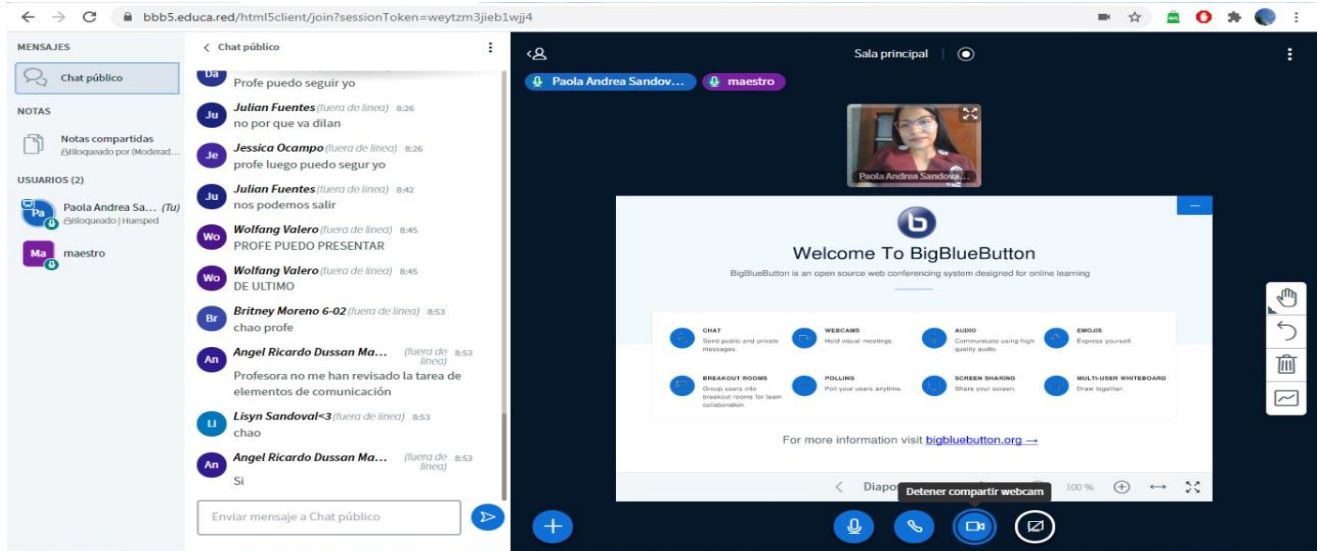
bbb5.educa.red/html5client/join?sessionToken=weytzm3jieb1wjj4

MENSAJES

Chat público

NOTAS

Notas compartidas
Bloqueado por (Moderad...

USUARIOS (2)

Pa Paola Andrea Sa... (Tu)
Bloqueado | Huesped

Ma maestro

< Chat público

Da Profe puedo seguir yo

Ju Julian Fuentes (fuera de linea) 8:26
no por que va dilan

Je Jessica Ocampo (fuera de linea) 8:26
profe luego puedo segur yo

Ju Julian Fuentes (fuera de linea) 8:42
nos podemos salir

Wo Wolfang Valero (fuera de linea) 8:45
PROFE PUEDO PRESENTAR

Wo Wolfang Valero (fuera de linea) 8:45
DE ULTIMO

Br Britney Moreno 6-02 (fuera de linea) 8:53
chao profe

An Angel Ricardo Dussan Ma... (fuera de linea) 8:53
Profesora no me han revisado la tarea de elementos de comunicación

Li Lisyn Sandoval<3 (fuera de linea) 8:53
chao

An Angel Ricardo Dussan Ma... (fuera de linea) 8:53
Si

Enviar mensaje a Chat público

Sala principal

Paola Andrea Sandov... maestro

Paola Andrea Sandova...

Welcome To BigBlueButton

BigBlueButton is an open source web conferencing system designed for online learning

CHAT
Send public and private messages.

WEBCAMS
Hold visual meetings.

AUDIO
Communicate using high quality audio.

EMOJIS
Express yourself.

BREAKOUT ROOMS
Group users into breakout rooms for team collaboration.

POLLING
Poll your users anytime.

SCREEN SHARING
Share your screen.

MULTI-USER WHITEBOARD
Draw together.

For more information visit bigbluebutton.org →

Diapo

Detener compartir webcam

100 %